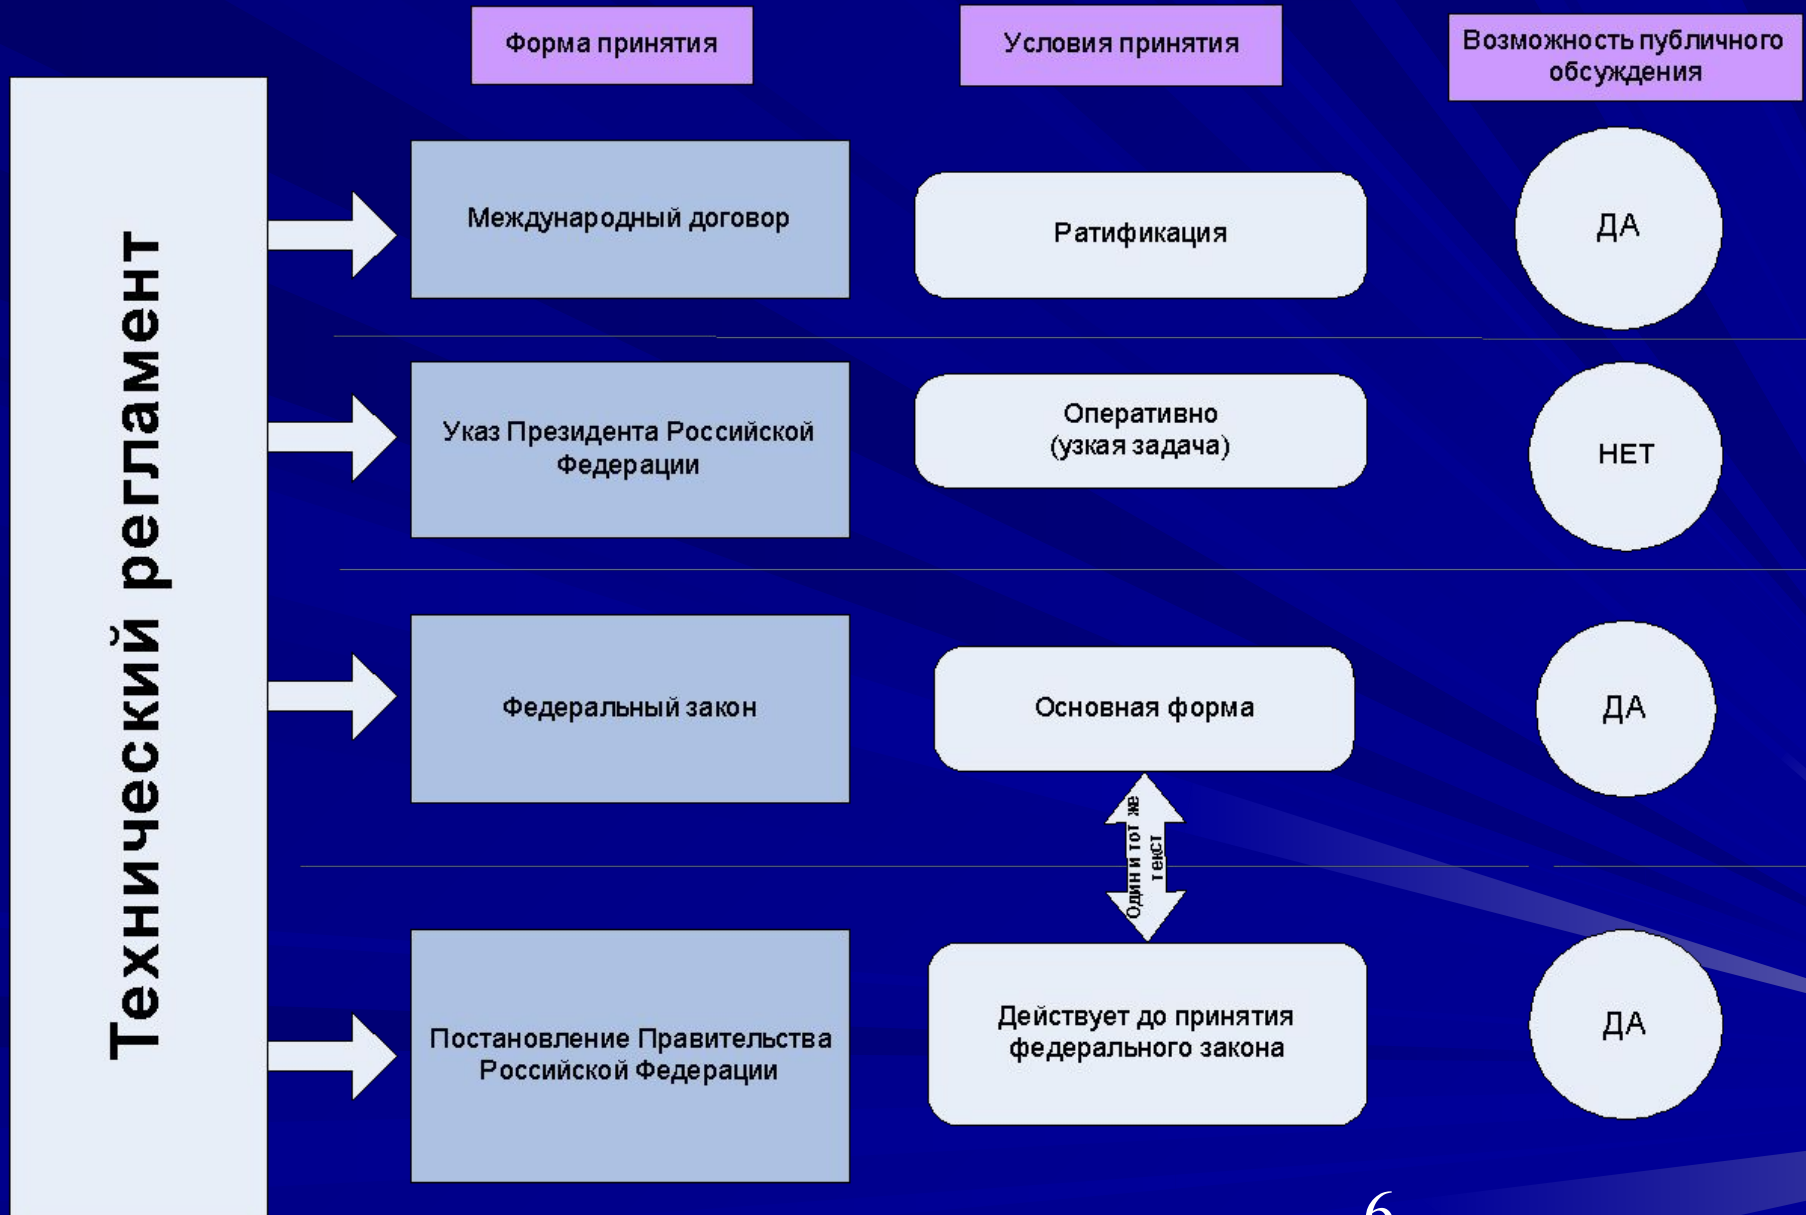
Технический регламент

Форма принятия

Условия принятия

Возможность публичного обсуждения

Международный договор

Ратификация

ДА

Указ Президента Российской Федерации

Оперативно (узкая задача)

НЕТ

Федеральный закон

Основная форма

ДА

Один и тот же текст

Постановление Правительства Российской Федерации

Действует до принятия федерального закона

ДА

6